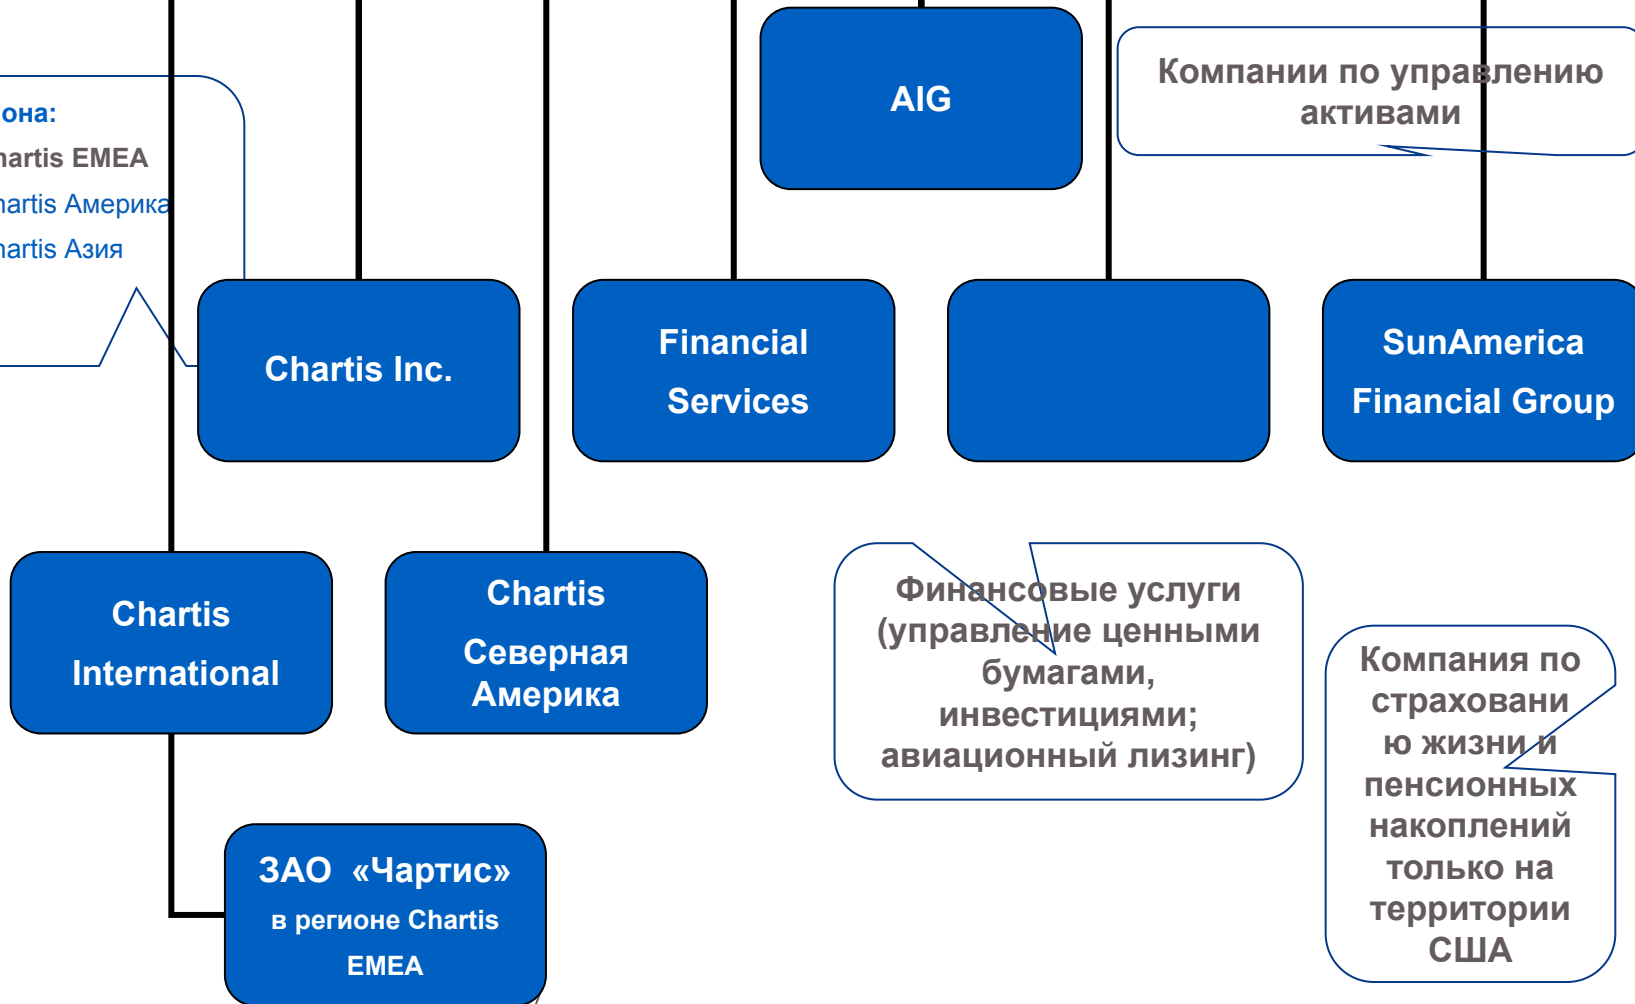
она:
hartis EMEA
hartis Америка
hartis Азия

AIG

Компании по управлению активами

Chartis Inc.

Financial Services

SunAmerica Financial Group

Chartis International

Chartis Северная Америка

Финансовые услуги (управление ценными бумагами, инвестициями; авиационный лизинг)

Компания по страховани ю жизни и пенсионных накоплений только на территории США

ЗАО «Чартис» в регионе Chartis EMEA